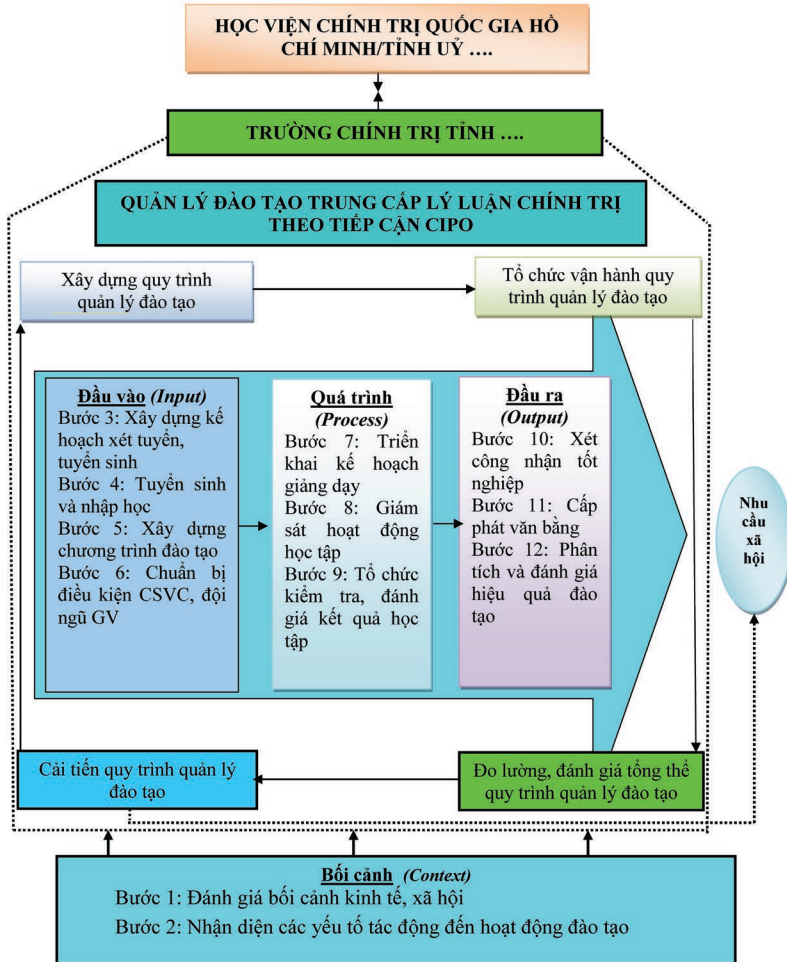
HỌC VIỆN CHÍNH TRỊ QUỐC GIA HỒ CHÍ MINH/TỈNH UỶ ….

TRƯỜNG CHÍNH TRỊ TỈNH ….

QUẢN LÝ ĐÀO TẠO TRUNG CẤP LÝ LUẬN CHÍNH TRỊ THEO TIẾP CẬN CIPO

Xây dựng quy trình quản lý đào tạo

Tổ chức vận hành quy trình quản lý đào tạo

Đầu vào (Input)
Bước 3: Xây dựng kế hoạch xét tuyển, tuyển sinh
Bước 4: Tuyển sinh và nhập học
Bước 5: Xây dựng chương trình đào tạo
Bước 6: Chuẩn bị điều kiện CSVC, đội ngũ GV

Quá trình (Process)
Bước 7: Triển khai kế hoạch giảng dạy
Bước 8: Giám sát hoạt động học tập
Bước 9: Tổ chức kiểm tra, đánh giá kết quả học tập

Đầu ra (Output)
Bước 10: Xét công nhận tốt nghiệp
Bước 11: Cấp phát văn bằng
Bước 12: Phân tích và đánh giá hiệu quả đào tạo

Nhu cầu xã hội

Cải tiến quy trình quản lý đào tạo

Đo lường, đánh giá tổng thể quy trình quản lý đào tạo

Bối cảnh (Context)
Bước 1: Đánh giá bối cảnh kinh tế, xã hội
Bước 2: Nhận diện các yếu tố tác động đến hoạt động đào tạo